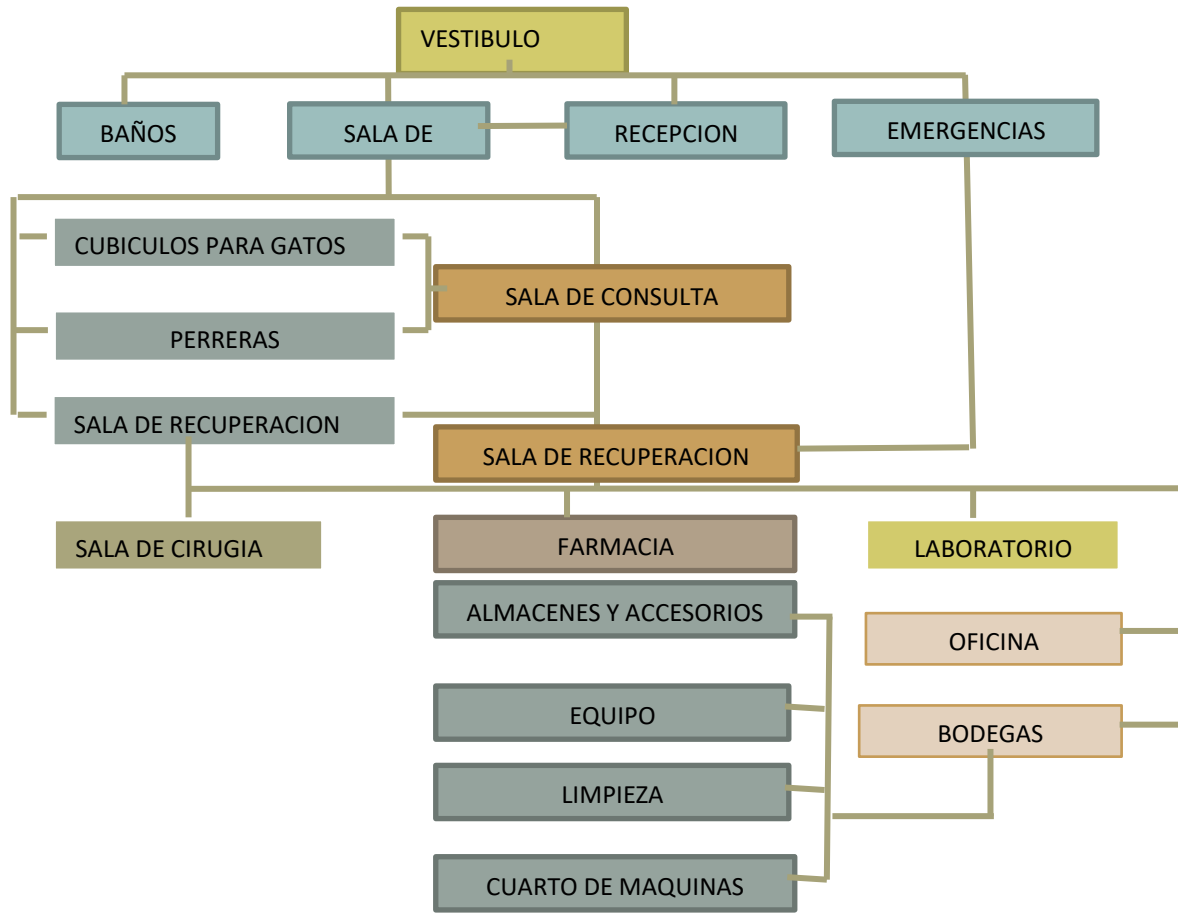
VESTIBULO

BAÑOS

SALA DE

RECEPCION

EMERGENCIAS

CUBICULOS PARA GATOS

SALA DE CONSULTA

PERRERAS

SALA DE RECUPERACION

SALA DE RECUPERACION

SALA DE CIRUGIA

FARMACIA

LABORATORIO

ALMACENES Y ACCESORIOS

OFICINA

EQUIPO

BODEGAS

LIMPIEZA

CUARTO DE MAQUINAS